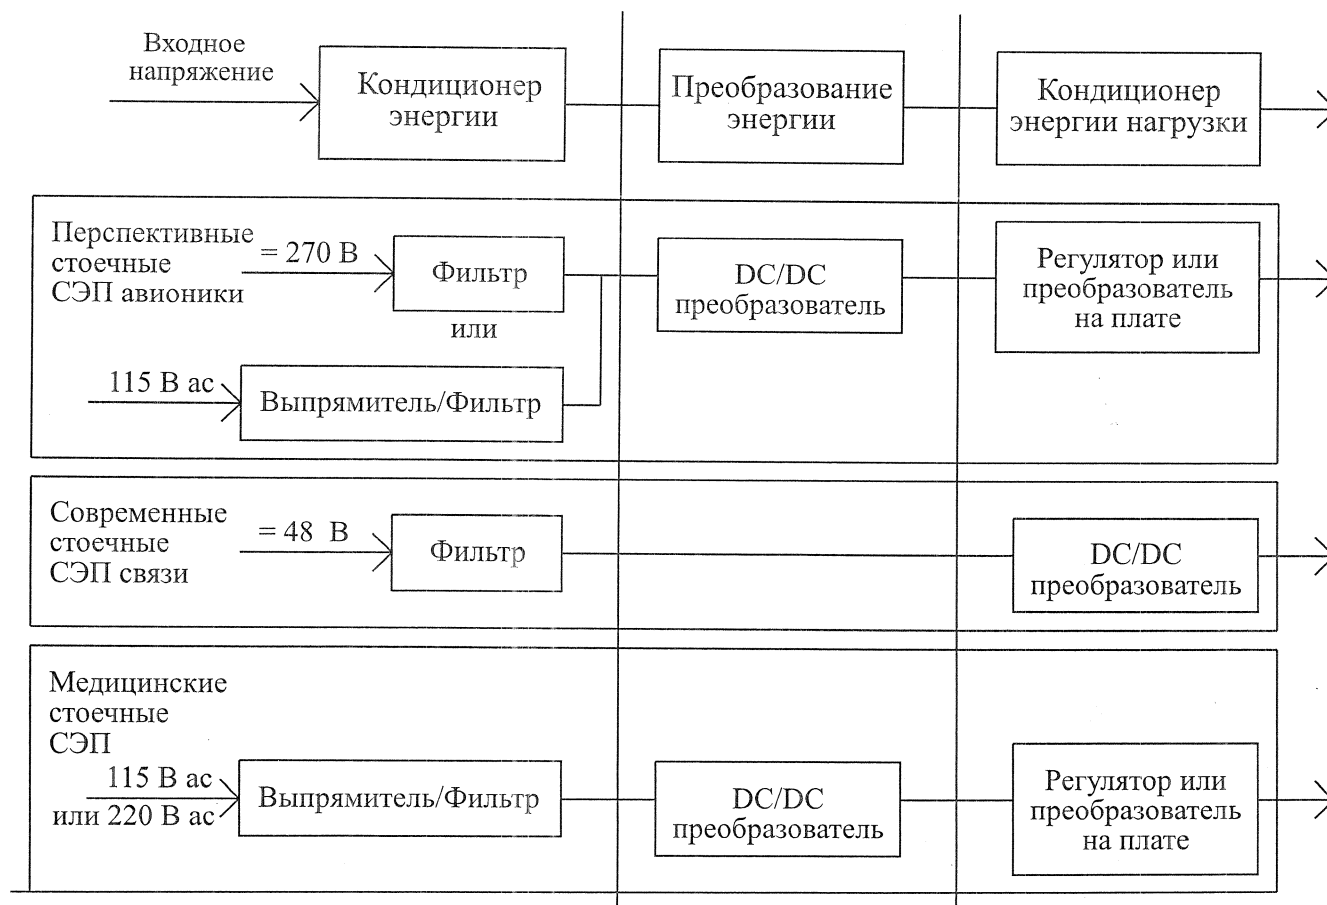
Входное напряжение

Кондиционер энергии

Преобразование энергии

Кондиционер энергии нагрузки

Перспективные стоечные СЭП авионики

= 270 В

Фильтр

или

115 В ас

Выпрямитель/Фильтр

DC/DC преобразователь

Регулятор или преобразователь на плате

Современные стоечные СЭП связи

= 48 В

Фильтр

DC/DC преобразователь

Медицинские стоечные СЭП

115 В ас или 220 В ас

Выпрямитель/Фильтр

DC/DC преобразователь

Регулятор или преобразователь на плате